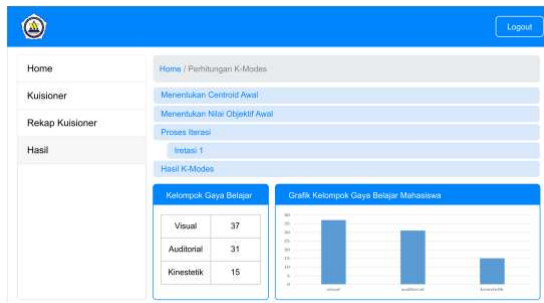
Logout

Home

Kuisioner

Rekap Kuisioner

Hasil

Home / Perhitungan K-Modes

Menentukan Centroid Awal

Menentukan Nilai Objektif Awal

Proses Iterasi

Iretasi 1

Hasil K-Modes

Kelompok Gaya Belajar

| Visual | 37 |
|---|---|
| Auditorial | 31 |
| Kinestetik | 15 |

Grafik Kelompok Gaya Belajar Mahasiswa

40
35
30
25
20
15
10
5
0

visual
auditorial
kinestetik